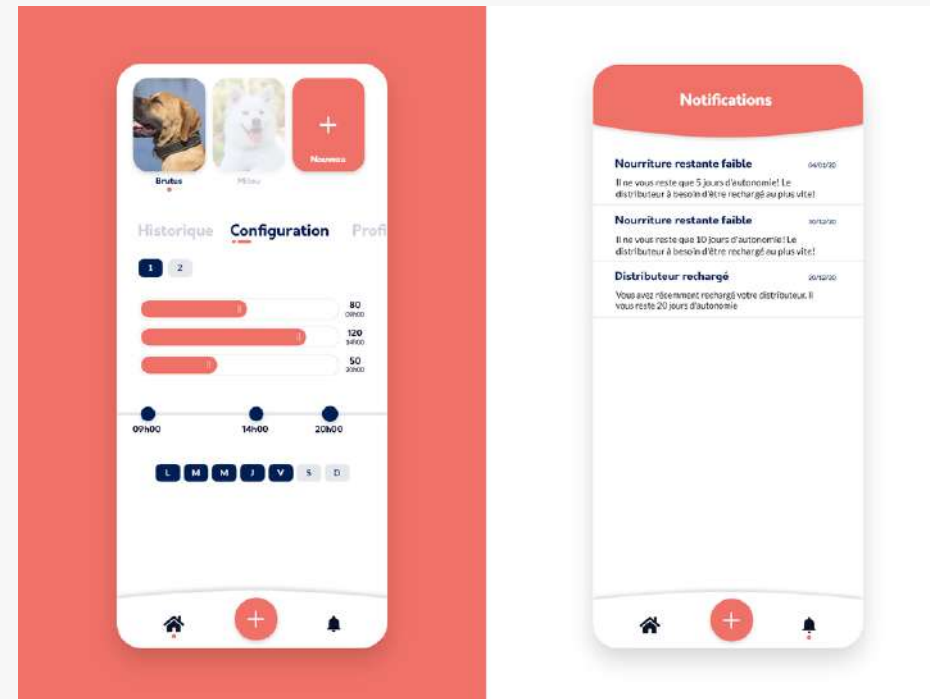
+
Nouveau
Brutus
Milou
Historique
Configuration
Profi
1
2
80
09h00
120
14h00
50
20h00
09h00
14h00
20h00
L
M
M
J
V
S
D

Notifications
Nourriture restante faible
04/01/20
Il ne vous reste que 5 jours d'autonomie! Le distributeur à besoin d'être rechargé au plus vite!
Nourriture restante faible
30/12/20
Il ne vous reste que 10 jours d'autonomie! Le distributeur à besoin d'être rechargé au plus vite!
Distributeur rechargé
20/12/20
Vous avez récemment rechargé votre distributeur. Il vous reste 20 jours d'autonomie